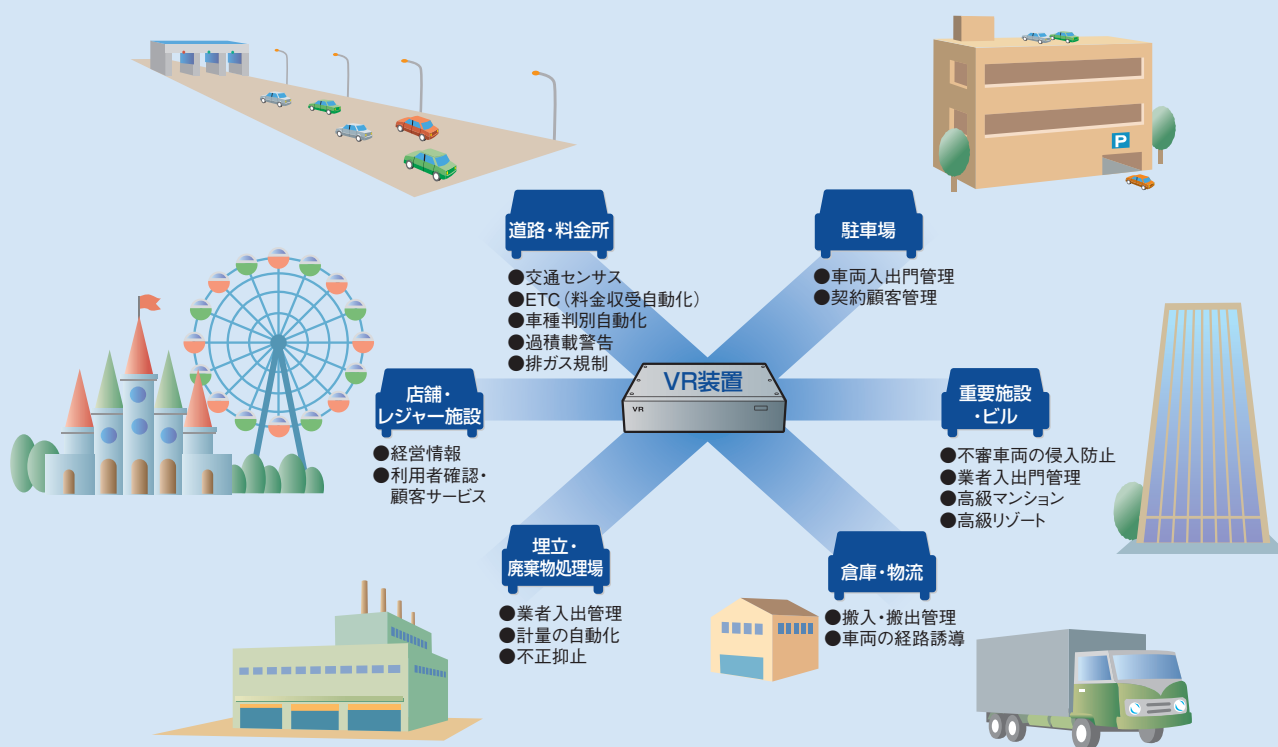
道路・料金所

●交通センサス
●ETC（料金収受自動化）
●車種判別自動化
●過積載警告
●排ガス規制

駐車場

●車両入出門管理
●契約顧客管理

P

店舗・レジャー施設

●経営情報
●利用者確認・顧客サービス

VR装置

VR

重要施設・ビル

●不審車両の侵入防止
●業者入出門管理
●高級マンション
●高級リゾート

埋立・廃棄物処理場

●業者入出管理
●計量の自動化
●不正抑止

倉庫・物流

●搬入・搬出管理
●車両の経路誘導